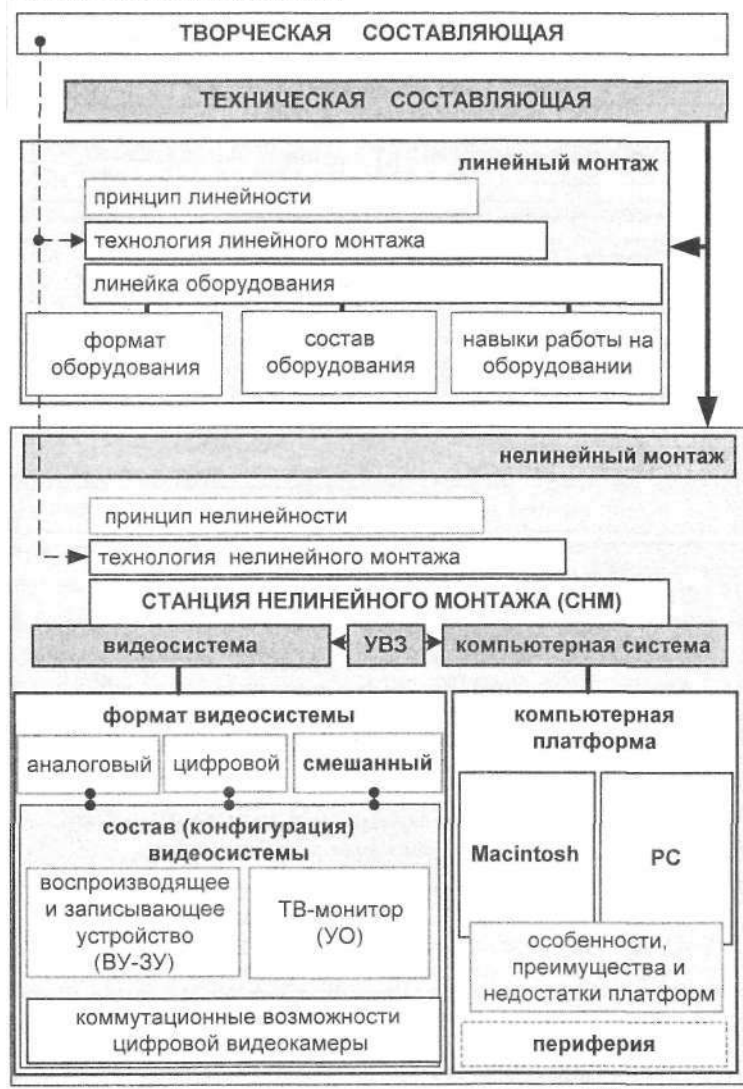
ТВОРЧЕСКАЯ СОСТАВЛЯЮЩАЯ

ТЕХНИЧЕСКАЯ СОСТАВЛЯЮЩАЯ

линейный монтаж

принцип линейности

технология линейного монтажа

линейка оборудования

формат оборудования

состав оборудования

навыки работы на оборудовании

нелинейный монтаж

принцип нелинейности

технология нелинейного монтажа

СТАНЦИЯ НЕЛИНЕЙНОГО МОНТАЖА (СНМ)

видеосистема

УВЗ

компьютерная система

формат видеосистемы

аналоговый

цифровой

смешанный

состав (конфигурация) видеосистемы

воспроизводящее и записывающее устройство (ВУ-ЗУ)

ТВ-монитор (УО)

коммутационные возможности цифровой видеокамеры

компьютерная платформа

Macintosh

PC

особенности, преимущества и недостатки платформ

периферия